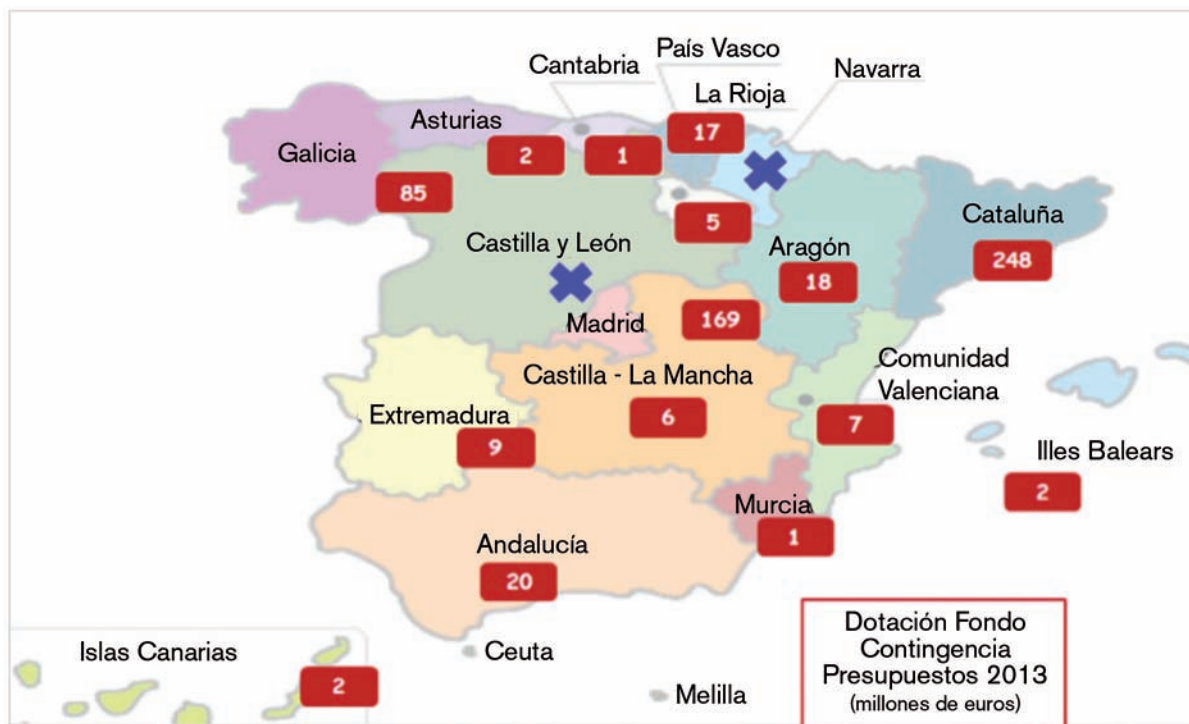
País Vasco
Cantabria
Navarra
La Rioja
Asturias
17
Galicia
2
1
85
5
Cataluña
Castilla y León
Aragón
248
18
Madrid
169
Comunidad Valenciana
Castilla - La Mancha
Extremadura
6
9
7
Illes Balears
2
Murcia
1
Andalucía
20
Dotación Fondo Contingencia Presupuestos 2013 (millones de euros)
Islas Canarias
Ceuta
2
Melilla